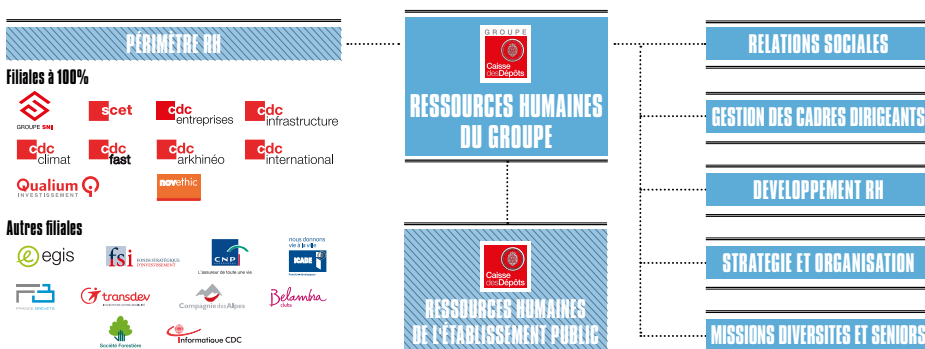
PÉRIMÈTRE RH

Filiales à 100%

GROUPE SNI

scet

cdc entreprises

cdc infrastructure

cdc climat

cdc fast

cdc arkhinéo

cdc international

Qualium INVESTISSEMENT

novethic

Autres filiales

egis

fsi FONDS STRATÉGIQUE D'INVESTISSEMENT

CNP L'assureur de toute une vie

nous donnons vie à la ville ICADE

FRANCE BREVETS

transdev

Compagnie des Alpes

Belambra clubs

Société Forestière

Informatique CDC

GROUPE Caisse des Dépôts

RESSOURCES HUMAINES DU GROUPE

Caisse des Dépôts

RESSOURCES HUMAINES DE L'ÉTABLISSEMENT PUBLIC

RELATIONS SOCIALES

GESTION DES CADRES DIRIGEANTS

DEVELOPPEMENT RH

STRATEGIE ET ORGANISATION

MISSIONS DIVERSITES ET SENIORS